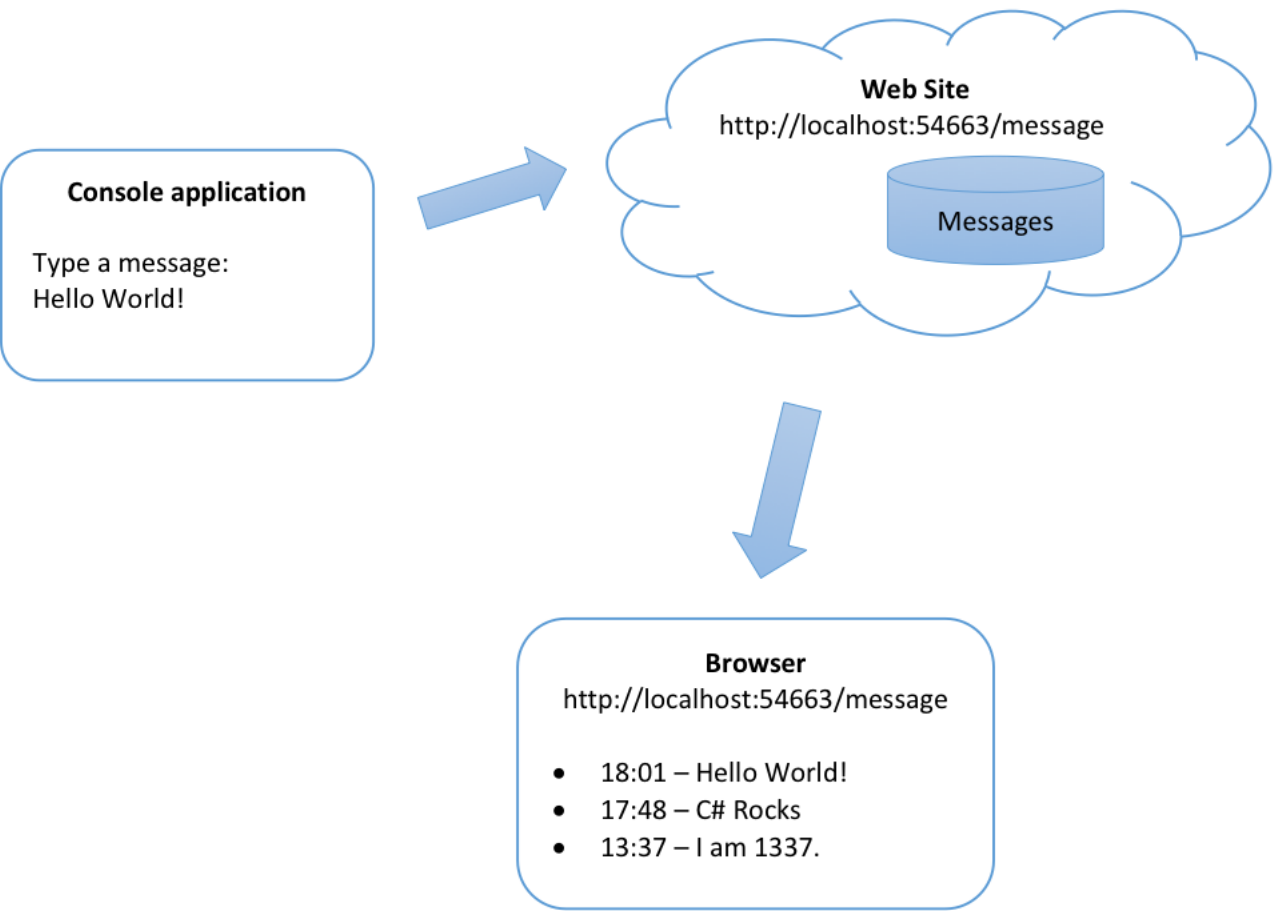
**Console application**

Type a message:
Hello World!

**Web Site**
http://localhost:54663/message

Messages

**Browser**
http://localhost:54663/message

- 18:01 – Hello World!
- 17:48 – C# Rocks
- 13:37 – I am 1337.